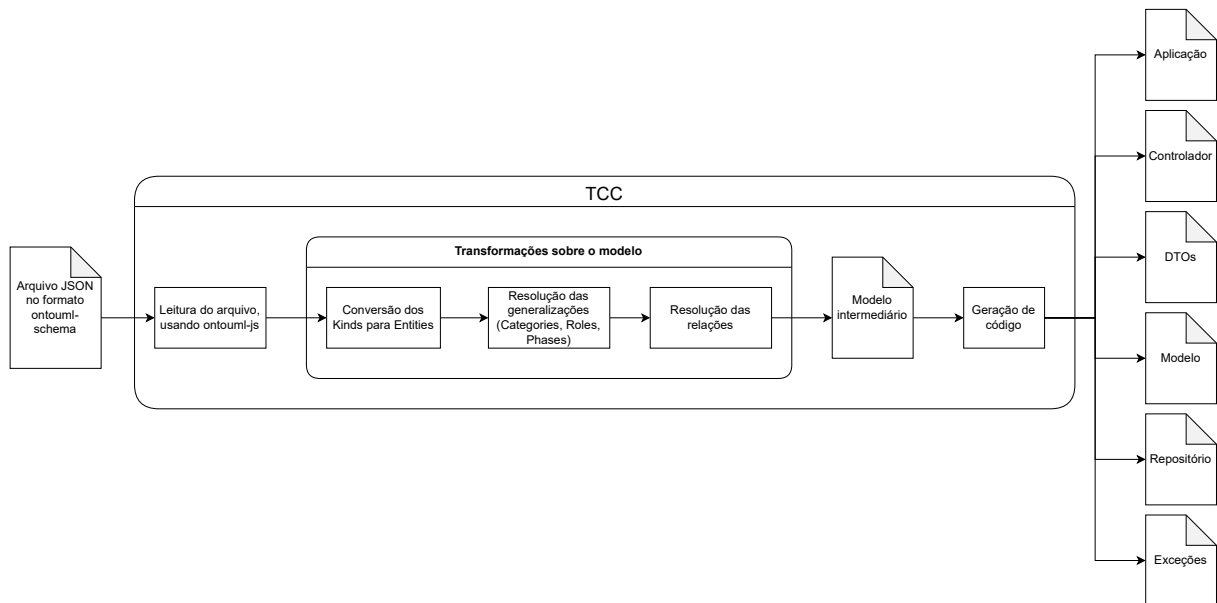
TCC

Arquivo JSON no formato ontouml-schema

Leitura do arquivo, usando ontouml-js

Transformações sobre o modelo

Conversão dos Kinds para Entities

Resolução das generalizações (Categories, Roles, Phases)

Resolução das relações

Modelo intermediário

Geração de código

Aplicação

Controlador

DTOs

Modelo

Repositório

Exceções